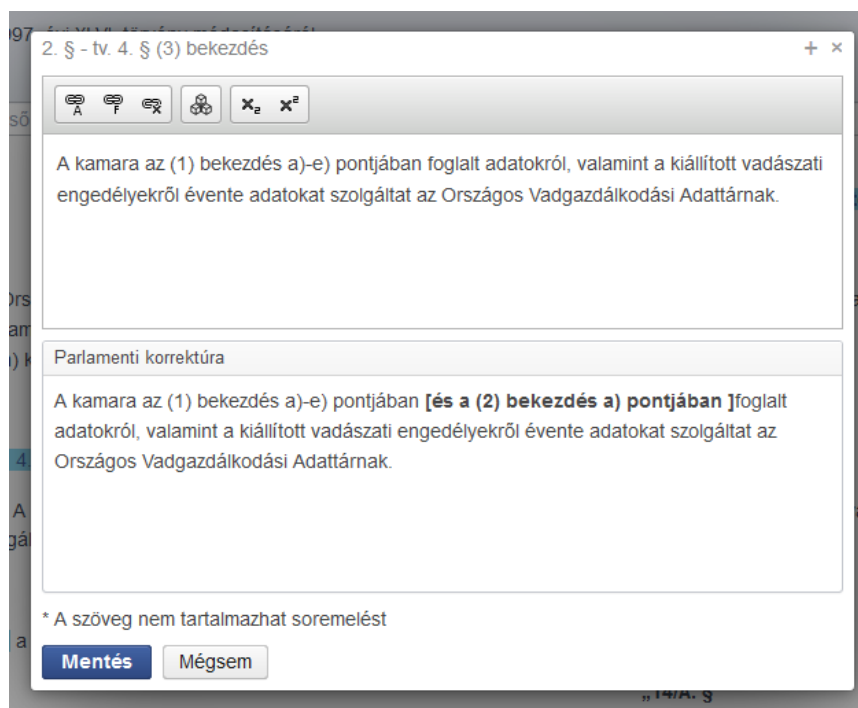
2. § - tv. 4. § (3) bekezdés

+ ×

A kamara az (1) bekezdés a)-e) pontjában foglalt adatokról, valamint a kiállított vadászati engedélyekről évente adatokat szolgáltat az Országos Vadgazdálkodási Adattárnak.

Parlamenti korrektúra

A kamara az (1) bekezdés a)-e) pontjában **[és a (2) bekezdés a) pontjában ]**foglalt adatokról, valamint a kiállított vadászati engedélyekről évente adatokat szolgáltat az Országos Vadgazdálkodási Adattárnak.

* A szöveg nem tartalmazhat soremelést

Mentés

Mégsem

„14/A. §